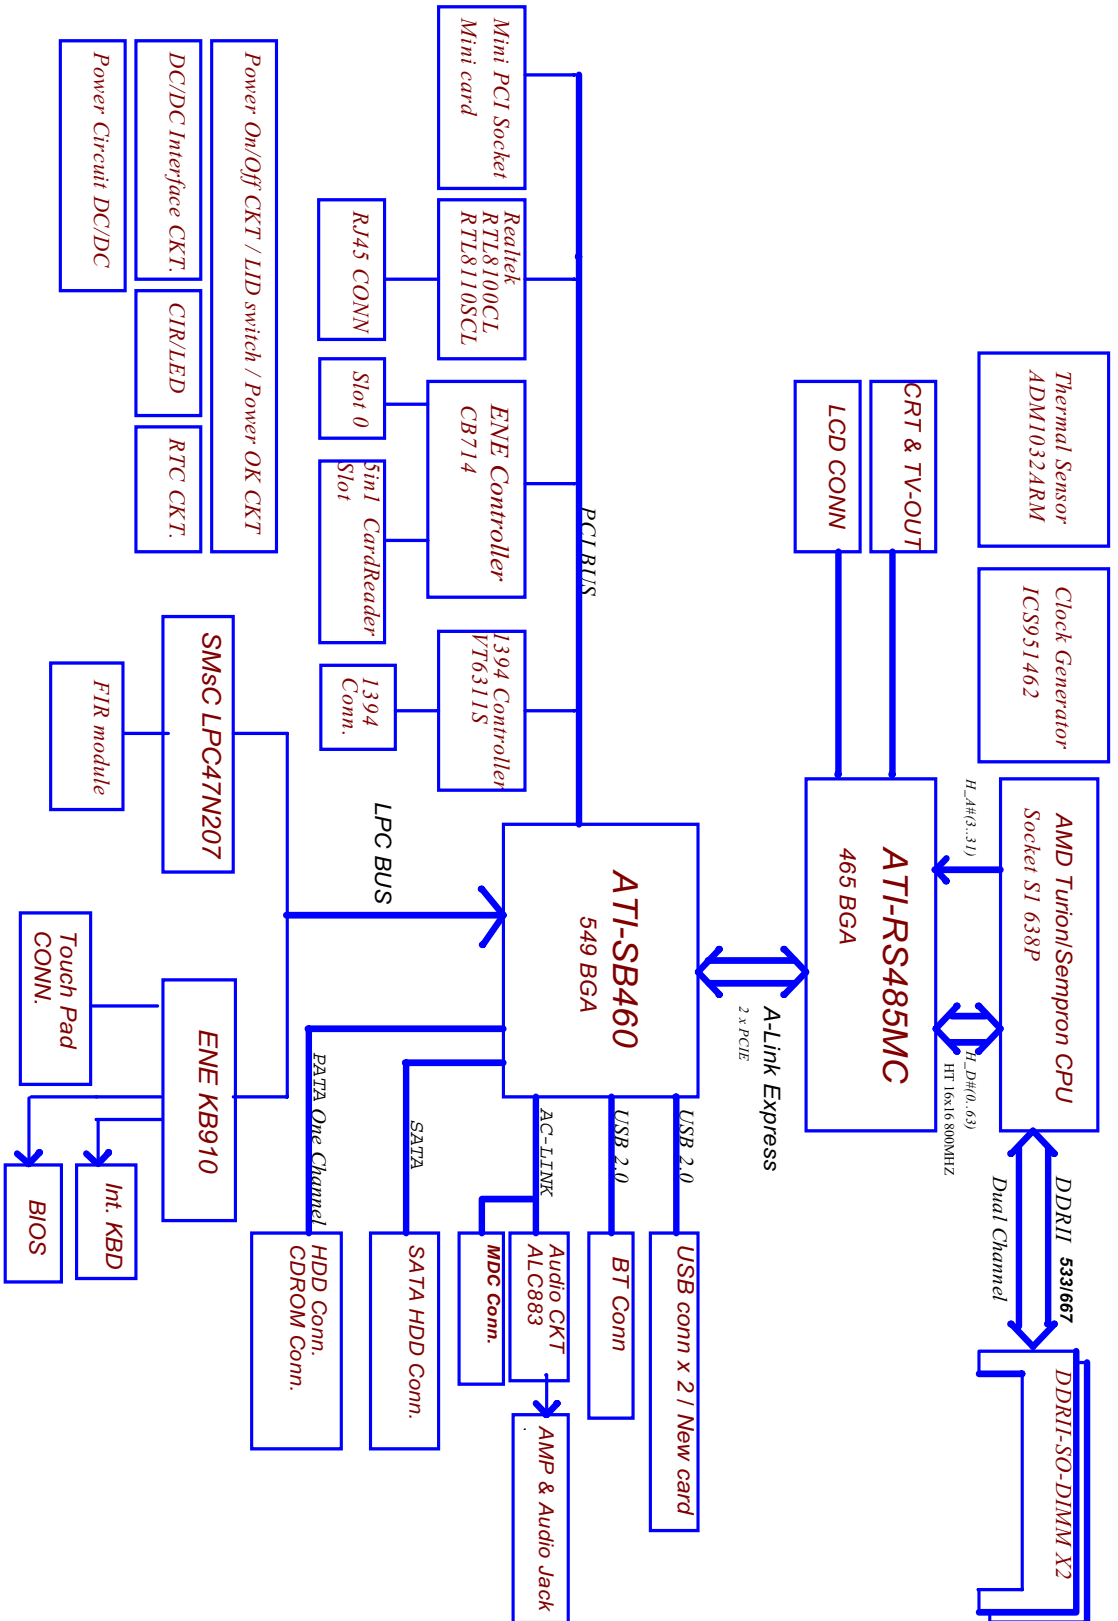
Thermal Sensor
ADM1032ARM

Clock Generator
ICS951462

AMD Turion/Sempron CPU
Socket S1 638P

H_A#(3..31)

H_D#(0..63)
HT 16x16 800MHZ

DDRII 533/667
Dual Channel

DDRII-SO-DIMM X2

CRT & TV-OUT

LCD CONN

ATI-RS485MC
465 BGA

A-Link Express
2 x PCIE

ATI-SB460
549 BGA

PCI BUS

Mini PCI Socket
Mini card

Realtek
RTL8100CL
RTL8110SCL

RJ45 CONN

ENE Controller
CB714

Slot 0

5in1 CardReader
Slot

1394 Controller
VT6311S

1394
Conn.

LPC BUS

USB 2.0

USB conn x 2 / New card

USB 2.0

BT Conn

AC-LINK

Audio CKT
ALC883

MDC Conn.

AMP & Audio Jack

SATA

SATA HDD Conn.

PATA One Channel

HDD Conn.
CDROM Conn.

SMsC LPC47N207

FIR module

ENE KB910

Touch Pad
CONN.

Int. KBD

BIOS

Power On/Off CKT / LID switch / Power OK CKT

DC/DC Interface CKT.

CIR/LED

RTC CKT.

Power Circuit DC/DC